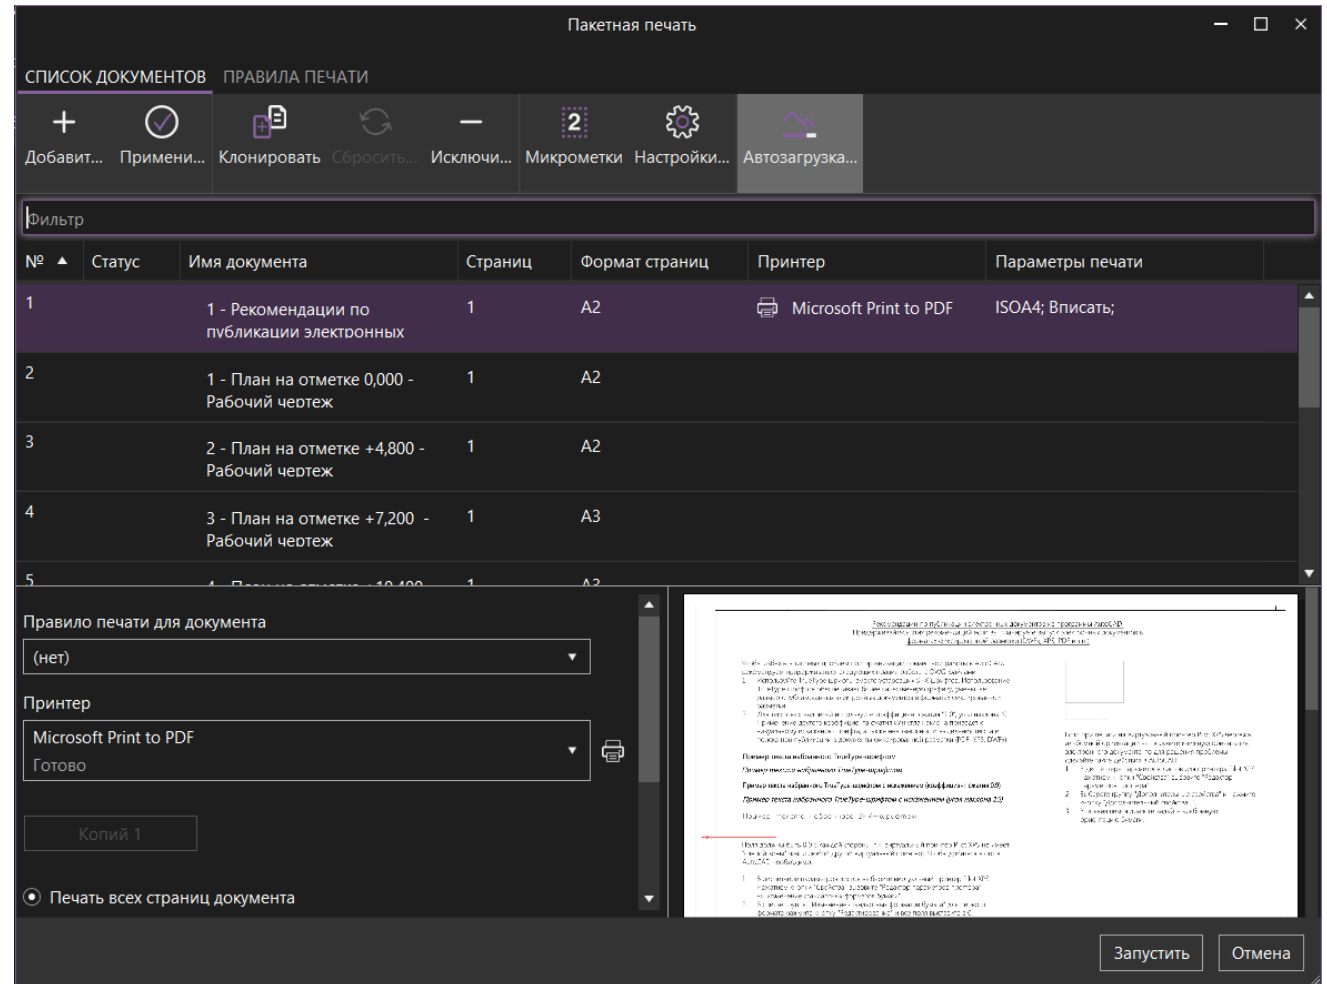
Пакетная печать

СПИСОК ДОКУМЕНТОВ ПРАВИЛА ПЕЧАТИ

Добавит... Примени... Клонировать Сбросить... Исключи... Микрометки Настройки... Автозагрузка...

Фильтр

| № ▲ | Статус | Имя документа | Страниц | Формат страниц | Принтер | Параметры печати |
|---|---|---|---|---|---|---|
| 1 | | 1 - Рекомендации по публикации электронных | 1 | A2 | Microsoft Print to PDF | ISOA4; Вписать; |
| 2 | | 1 - План на отметке 0,000 - Рабочий чертеж | 1 | A2 | | |
| 3 | | 2 - План на отметке +4,800 - Рабочий чертеж | 1 | A2 | | |
| 4 | | 3 - План на отметке +7,200 - Рабочий чертеж | 1 | A3 | | |
| 5 | | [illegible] | 1 | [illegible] | | |

Правило печати для документа

(нет)

Принтер

Microsoft Print to PDF
Готово

Копий 1

Печать всех страниц документа

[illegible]

Запустить Отмена